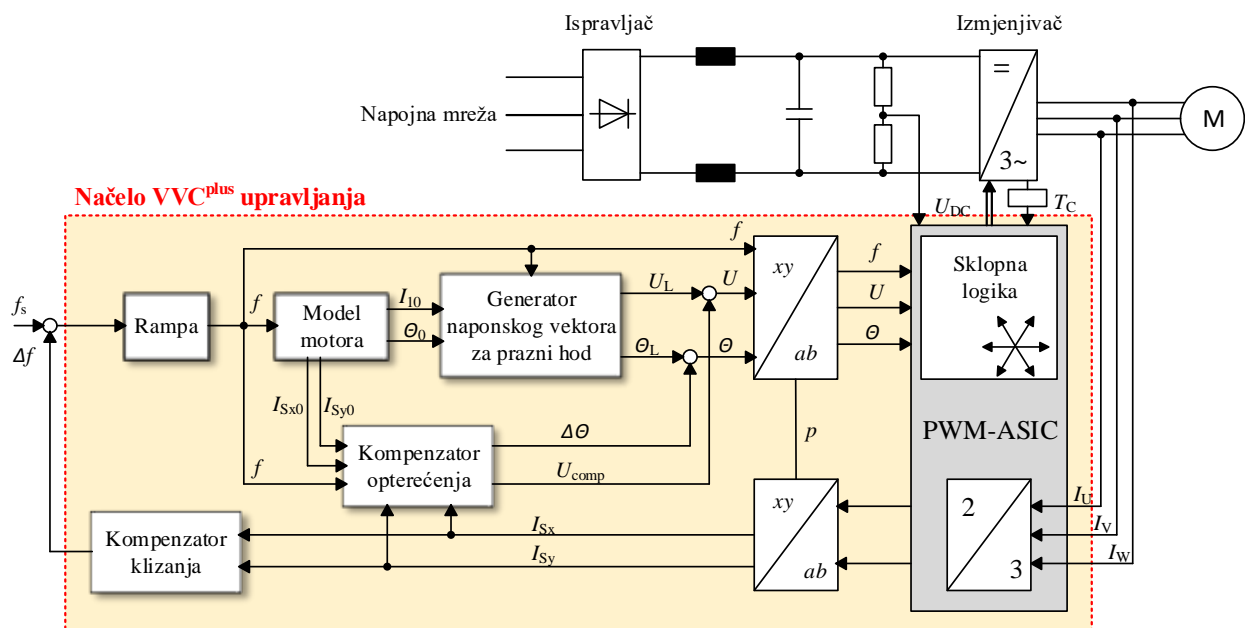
Ispravljač

Izmjenjivač

Napojna mreža

=

3~

M

$U_{DC}$

$T_C$

Načelo VVC$^{plus}$ upravljanja

$f$

$f$

$U$

$\Theta$

Sklopna logika

$f_s$

$\Delta f$

Rampa

$f$

Model motora

$I_{10}$

$\Theta_0$

Generator naponskog vektora za prazni hod

$U_L$

$\Theta_L$

$U$

$\Theta$

$xy$

$ab$

$I_{Sx0}$

$I_{Sy0}$

Kompenzator opterećenja

$f$

$\Delta\Theta$

$U_{comp}$

$p$

PWM-ASIC

$xy$

$ab$

2

3

$I_U$

$I_V$

$I_W$

Kompenzator klizanja

$I_{Sx}$

$I_{Sy}$